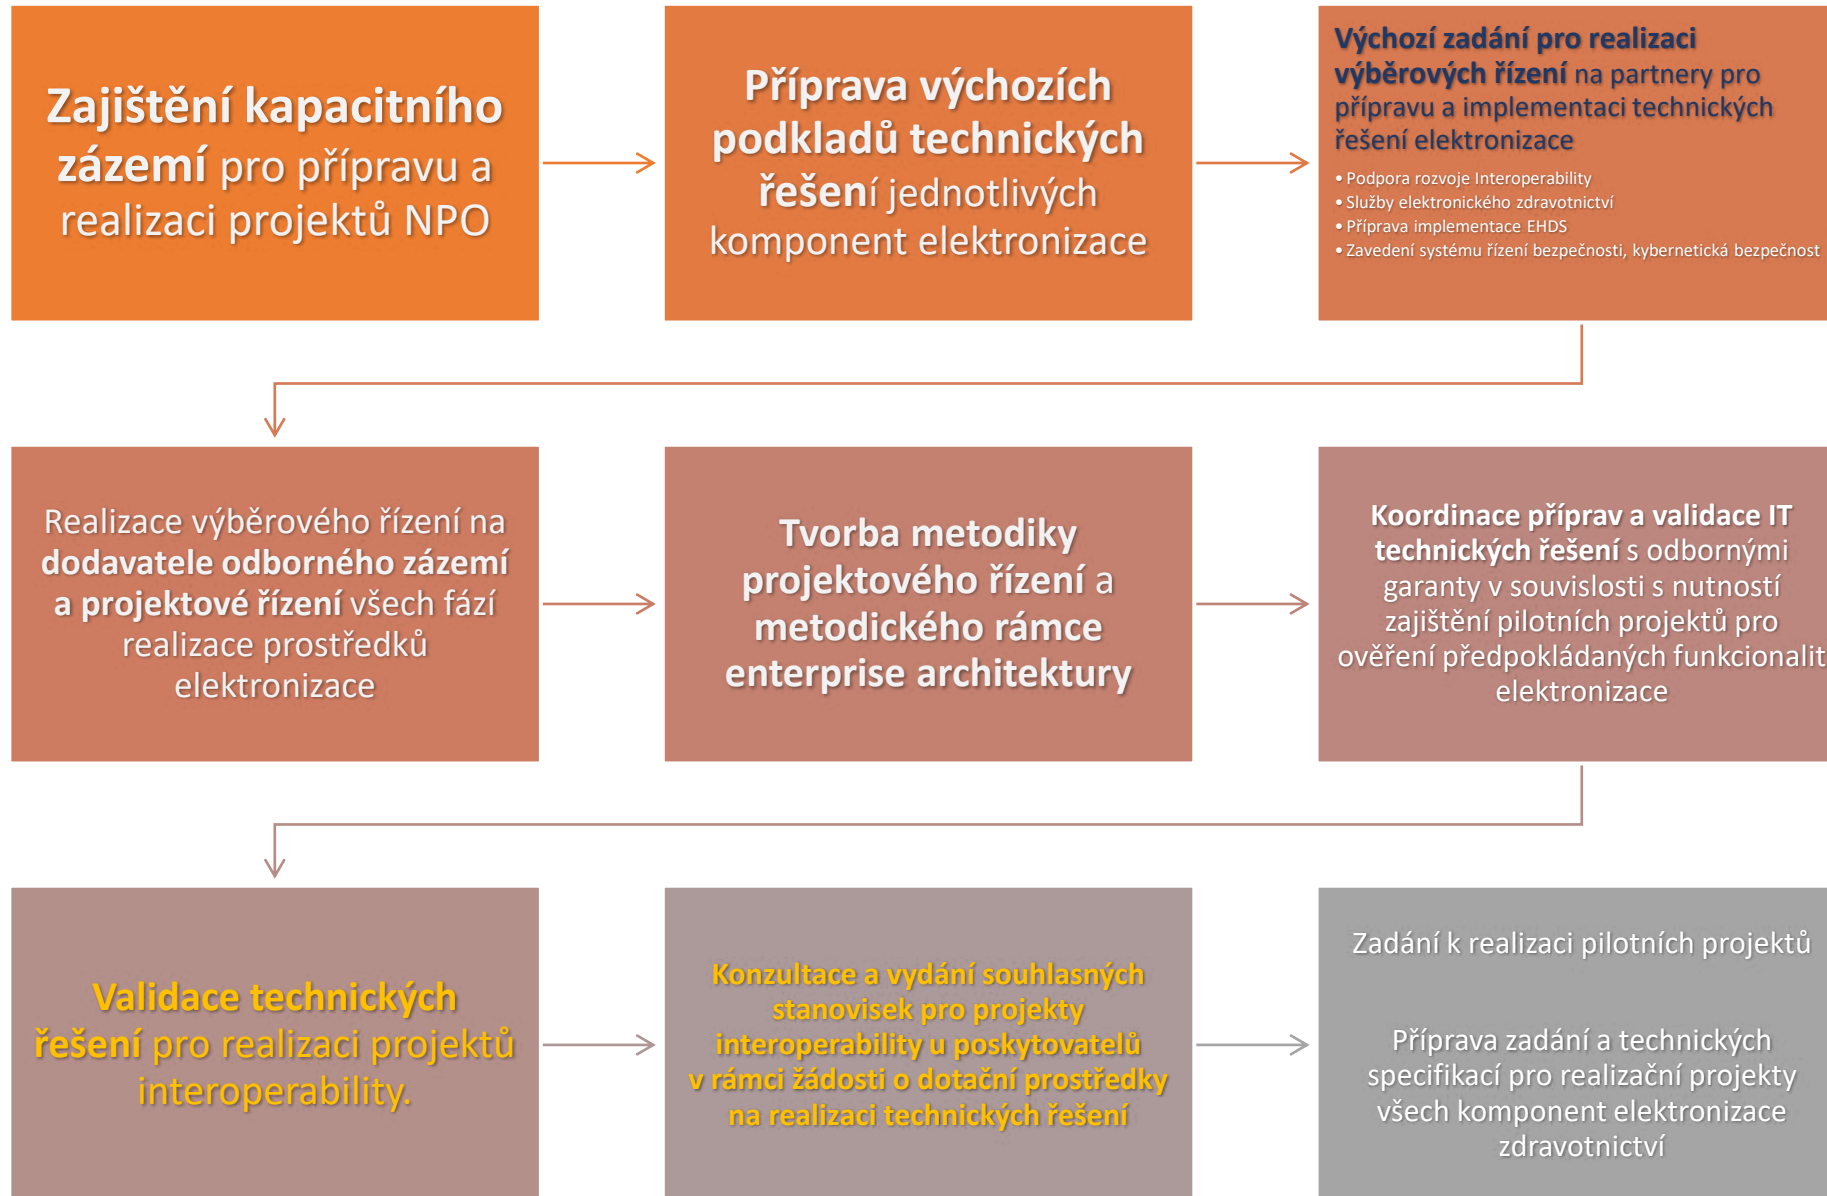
**Zajištění kapacitního zázemí** pro přípravu a realizaci projektů NPO

**Příprava výchozích podkladů technických řešení** jednotlivých komponent elektronizace

**Výchozí zadání pro realizaci výběrových řízení** na partnery pro přípravu a implementaci technických řešení elektronizace

- Podpora rozvoje Interoperability
- Služby elektronického zdravotnictví
- Příprava implementace EHDS
- Zavedení systému řízení bezpečnosti, kybernetická bezpečnost

Realizace výběrového řízení na **dodavatele odborného zázemí a projektové řízení** všech fází realizace prostředků elektronizace

**Tvorba metodiky projektového řízení** a **metodického rámce enterprise architektury**

**Koordinace příprav a validace IT technických řešení** s odbornými garanty v souvislosti s nutností zajištění pilotních projektů pro ověření předpokládaných funkcionalit elektronizace

**Validace technických řešení** pro realizaci projektů interoperability.

**Konzultace a vydání souhlasných stanovisek pro projekty interoperability u poskytovatelů v rámci žádosti o dotační prostředky na realizaci technických řešení**

Zadání k realizaci pilotních projektů

Příprava zadání a technických specifikací pro realizační projekty všech komponent elektronizace zdravotnictví